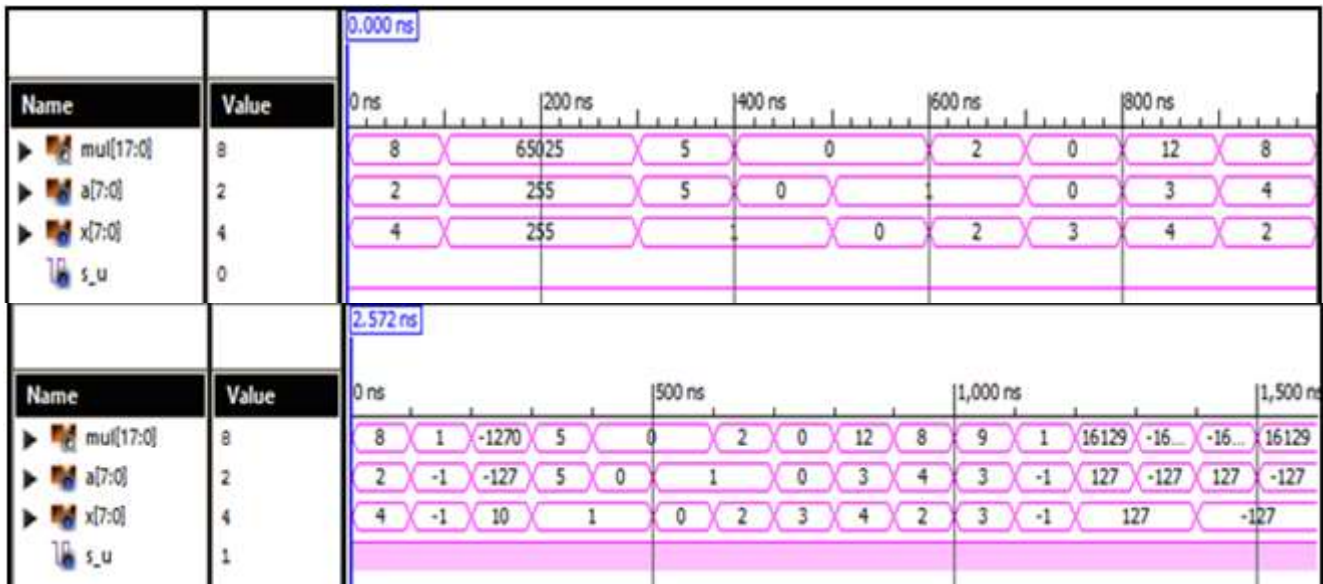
0.000 ns

| Name | Value |
|---|---|
| mul[17:0] | 8 |
| a[7:0] | 2 |
| x[7:0] | 4 |
| s_u | 0 |

0 ns 200 ns 400 ns 600 ns 800 ns

mul[17:0]: 8, 65025, 5, 0, 2, 0, 12, 8
a[7:0]: 2, 255, 5, 0, 1, 0, 3, 4
x[7:0]: 4, 255, 1, 0, 2, 3, 4, 2

2.572 ns

| Name | Value |
|---|---|
| mul[17:0] | 8 |
| a[7:0] | 2 |
| x[7:0] | 4 |
| s_u | 1 |

0 ns 500 ns 1,000 ns 1,500 ns

mul[17:0]: 8, 1, -1270, 5, 0, 2, 0, 12, 8, 9, 1, 16129, -16..., -16..., 16129
a[7:0]: 2, -1, -127, 5, 0, 1, 0, 3, 4, 3, -1, 127, -127, 127, -127
x[7:0]: 4, -1, 10, 1, 0, 2, 3, 4, 2, 3, -1, 127, -127